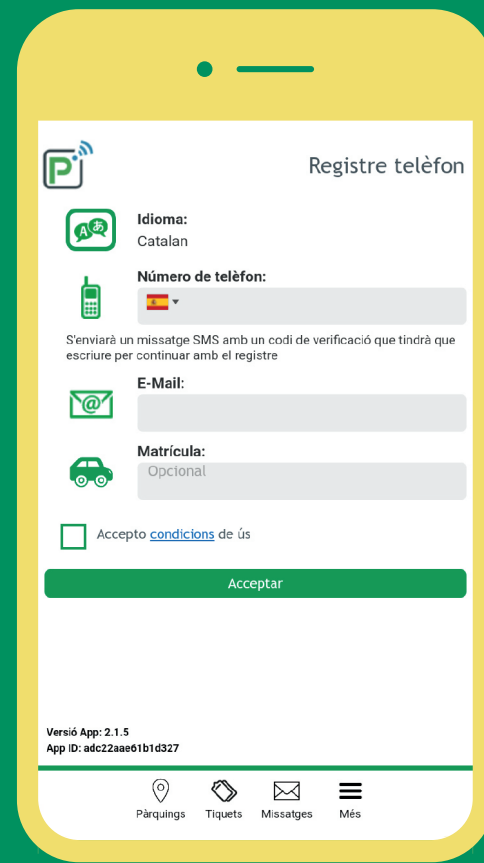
Registre telèfon

Idioma:
Catalan

Número de telèfon:

S'enviarà un missatge SMS amb un codi de verificació que tindrà que escriure per continuar amb el registre

E-Mail:

Matrícula:
Opcional

Accepto condicions de ús

Acceptar

Versió App: 2.1.5
App ID: adc22aae61b1d327

Pàrquings Tiquets Missatges Més